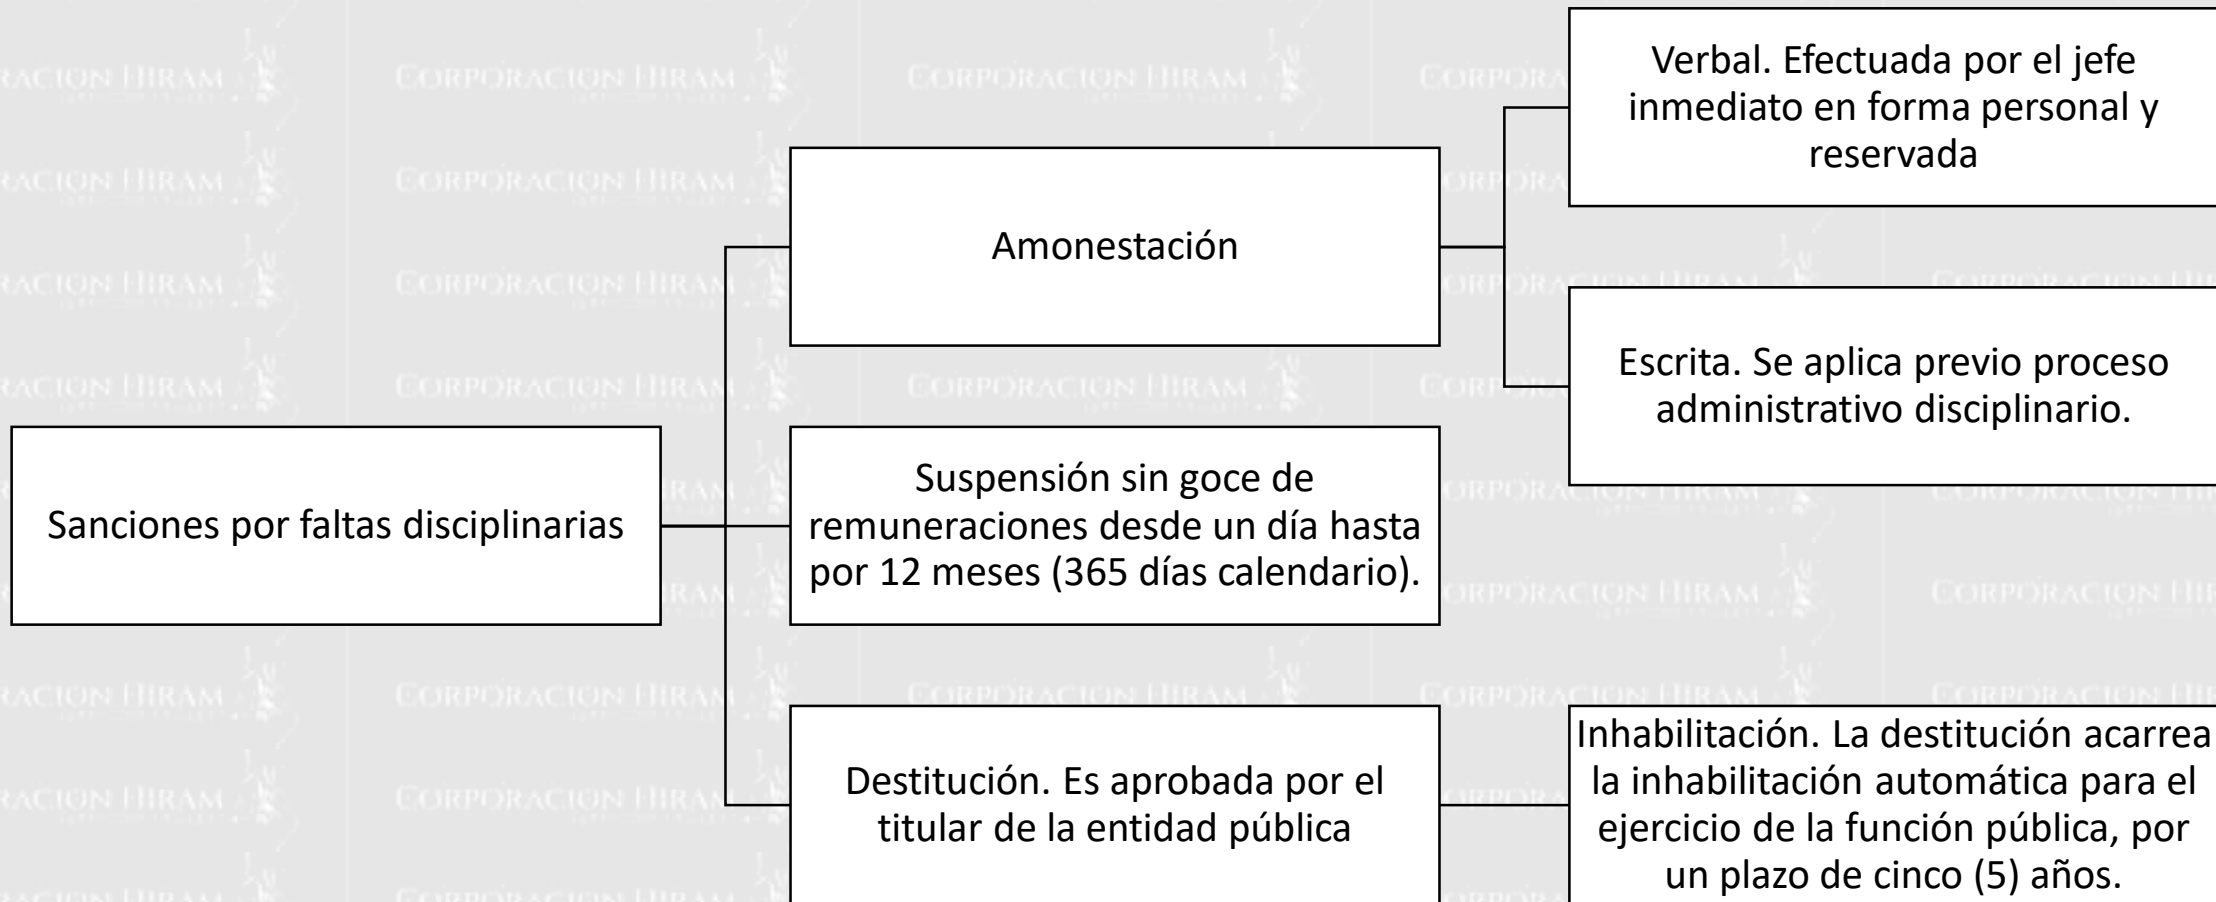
Sanciones por faltas disciplinarias

Amonestación

Verbal. Efectuada por el jefe inmediato en forma personal y reservada

Escrita. Se aplica previo proceso administrativo disciplinario.

Suspensión sin goce de remuneraciones desde un día hasta por 12 meses (365 días calendario).

Destitución. Es aprobada por el titular de la entidad pública

Inhabilitación. La destitución acarrea la inhabilitación automática para el ejercicio de la función pública, por un plazo de cinco (5) años.